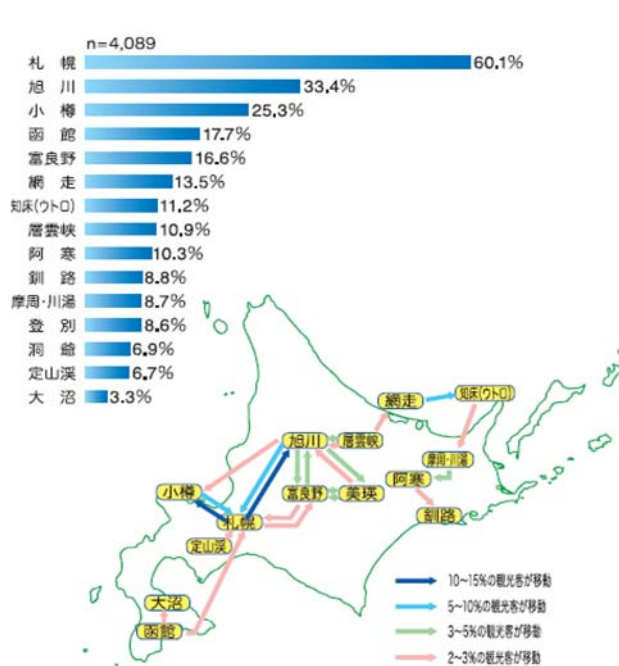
n=4,089

| | |
|---|---|
| 札幌 | 60.1% |
| 旭川 | 33.4% |
| 小樽 | 25.3% |
| 函館 | 17.7% |
| 富良野 | 16.6% |
| 網走 | 13.5% |
| 知床(ウトロ) | 11.2% |
| 層雲峡 | 10.9% |
| 阿寒 | 10.3% |
| 釧路 | 8.8% |
| 摩周・川湯 | 8.7% |
| 登別 | 8.6% |
| 洞爺 | 6.9% |
| 定山渓 | 6.7% |
| 大沼 | 3.3% |

網走
知床(ウトロ)
旭川
層雲峡
摩周・川湯
阿寒
小樽
富良野
美瑛
釧路
札幌
定山渓
大沼
函館

10~15%の観光客が移動
5~10%の観光客が移動
3~5%の観光客が移動
2~3%の観光客が移動